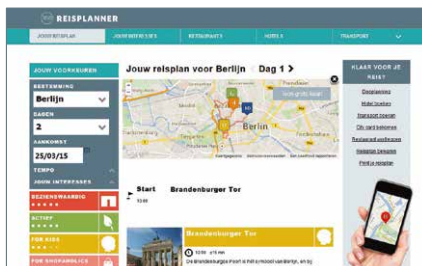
REISPLANNER

JOUW REISPLAN | JOUW REISBEURS | RESTAURANTS | HOTELS | TRANSPORT

JOUW VOORKEUREN

BESTEMMING
Berlijn

DAGEN
2

AANKOMST
25/03/15

TEMPO

JOUW INTERESSES

BEZIENSWAARDIG
★★★★★

ACTIEF
★★★★

FOR KIDS
★★★★

FOR SHOPAHOLICS

Jouw reisplan voor Berlijn | Dag 1 >

Berlijn

Start Brandenburger Tor

Brandenburger Tor

De Brandenburger Poort is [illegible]

KLAAR VOOR JE REIS?

Reisplanning
Hotel boeken
Transport boeken
City card bekomen
Restaurant reserveren
Indexen bekijken
Printje reisplan